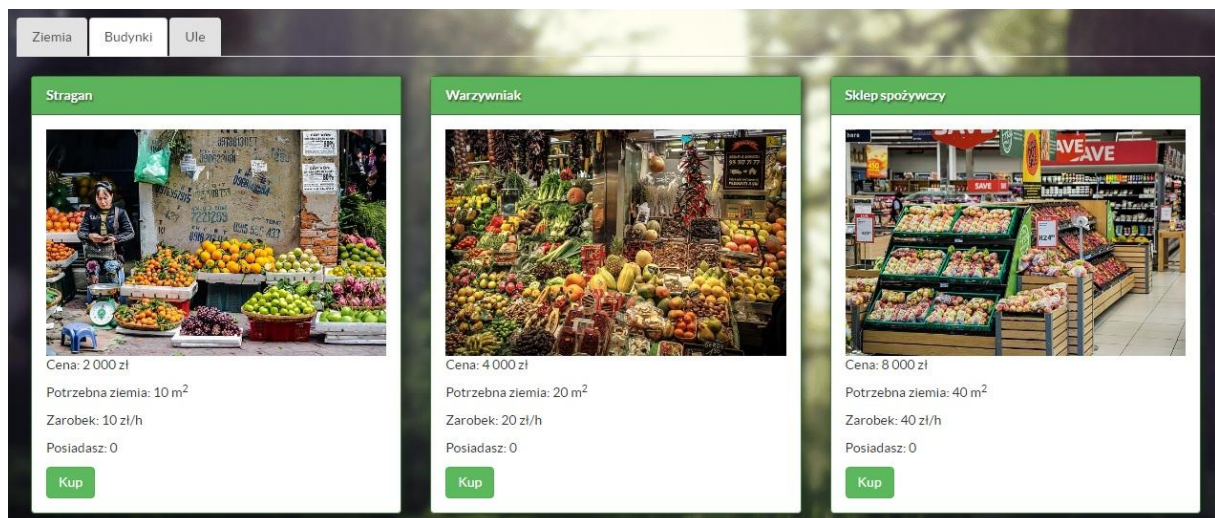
Ziemia
Budynki
Ule

Stragan

Cena: 2 000 zł

Potrzebna ziemia: 10 m$^2$

Zarobek: 10 zł/h

Posiadasz: 0

Kup

Warzywniak

Cena: 4 000 zł

Potrzebna ziemia: 20 m$^2$

Zarobek: 20 zł/h

Posiadasz: 0

Kup

Sklep spożywczy

SAVE
SAVE
SAVE

Cena: 8 000 zł

Potrzebna ziemia: 40 m$^2$

Zarobek: 40 zł/h

Posiadasz: 0

Kup